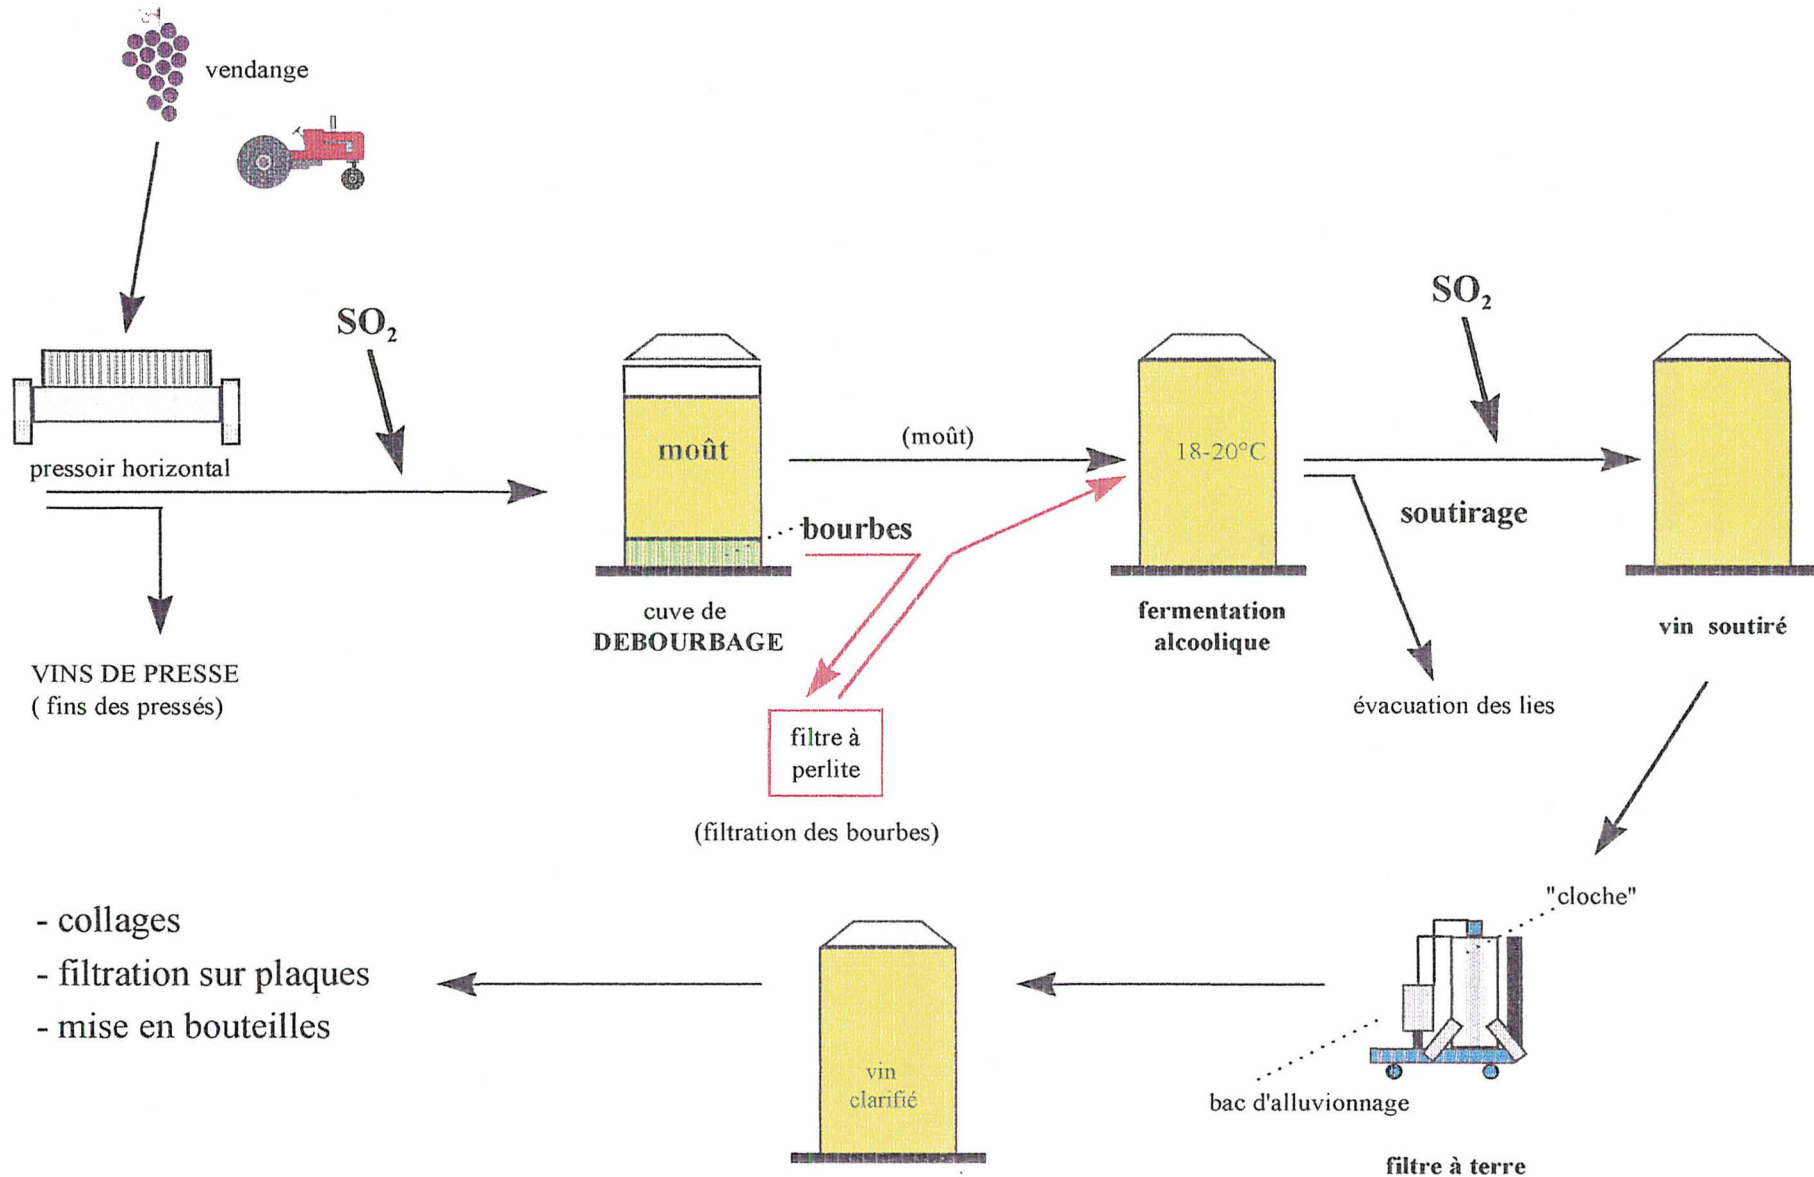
vendange

pressoir horizontal

$SO_2$

VINS DE PRESSE
( fins des pressés)

moût

(moût)

bourbes

cuve de
DEBOURBAGE

filtre à
perlite

(filtration des bourbes)

18-20°C

fermentation
alcoolique

$SO_2$

soutirage

évacuation des lies

vin soutiré

"cloche"

bac d'alluvionnage

filtre à terre

vin
clarifié

- collages
- filtration sur plaques
- mise en bouteilles